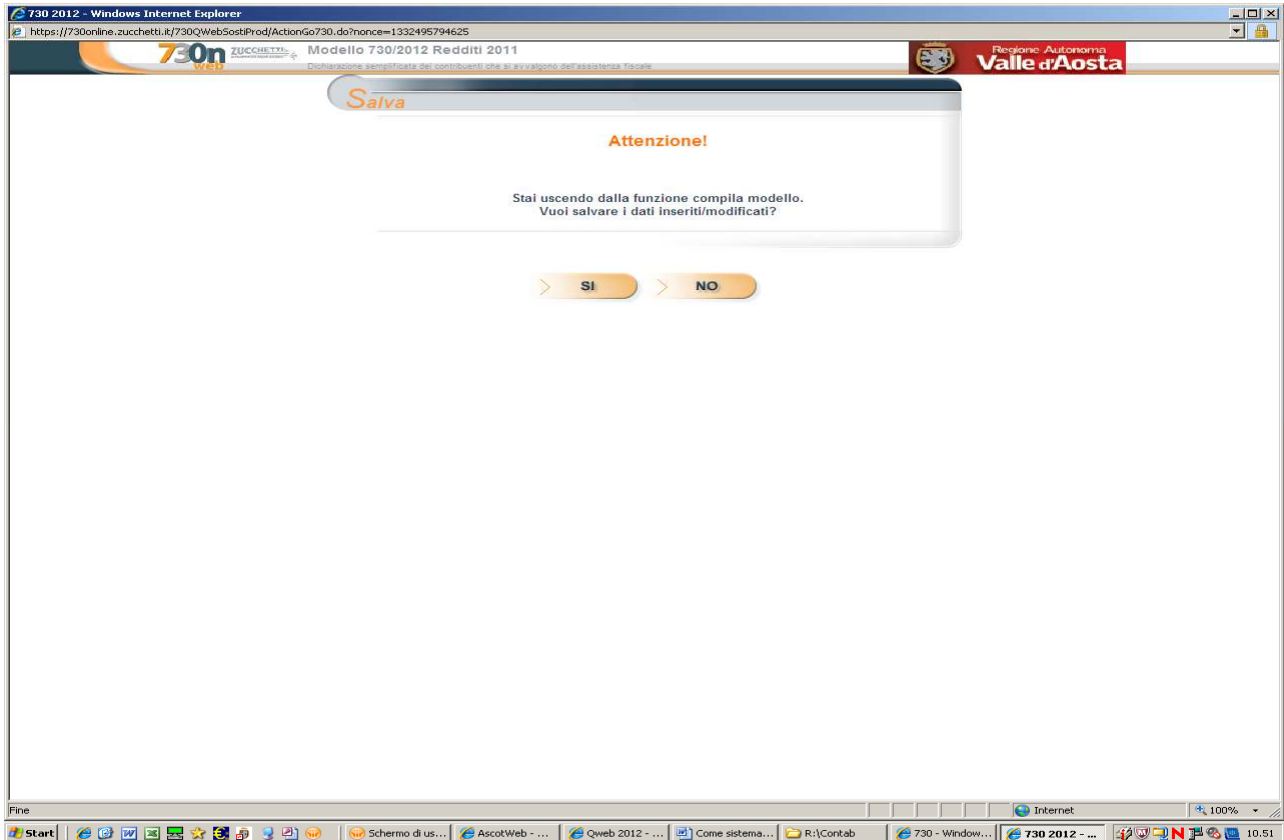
730 2012 - Windows Internet Explorer

https://730online.zucchetti.it/730QWebSostiProd/ActionGo730.do?nonce=1332495794625

730n web ZUCCHETTI

Modello 730/2012 Redditi 2011

Dichiarazione semplificata dei contribuenti che si avvalgono dell'assistenza fiscale

Regione Autonoma Valle d'Aosta

Salva

Attenzione!

Stai uscendo dalla funzione compila modello. Vuoi salvare i dati inseriti/modificati?

SI

NO

Fine

Internet

100%

Start

Schermo di us...

AscotWeb - ...

Qweb 2012 - ...

Come sistema...

R:\Contab

730 - Window...

730 2012 - ...

10.51